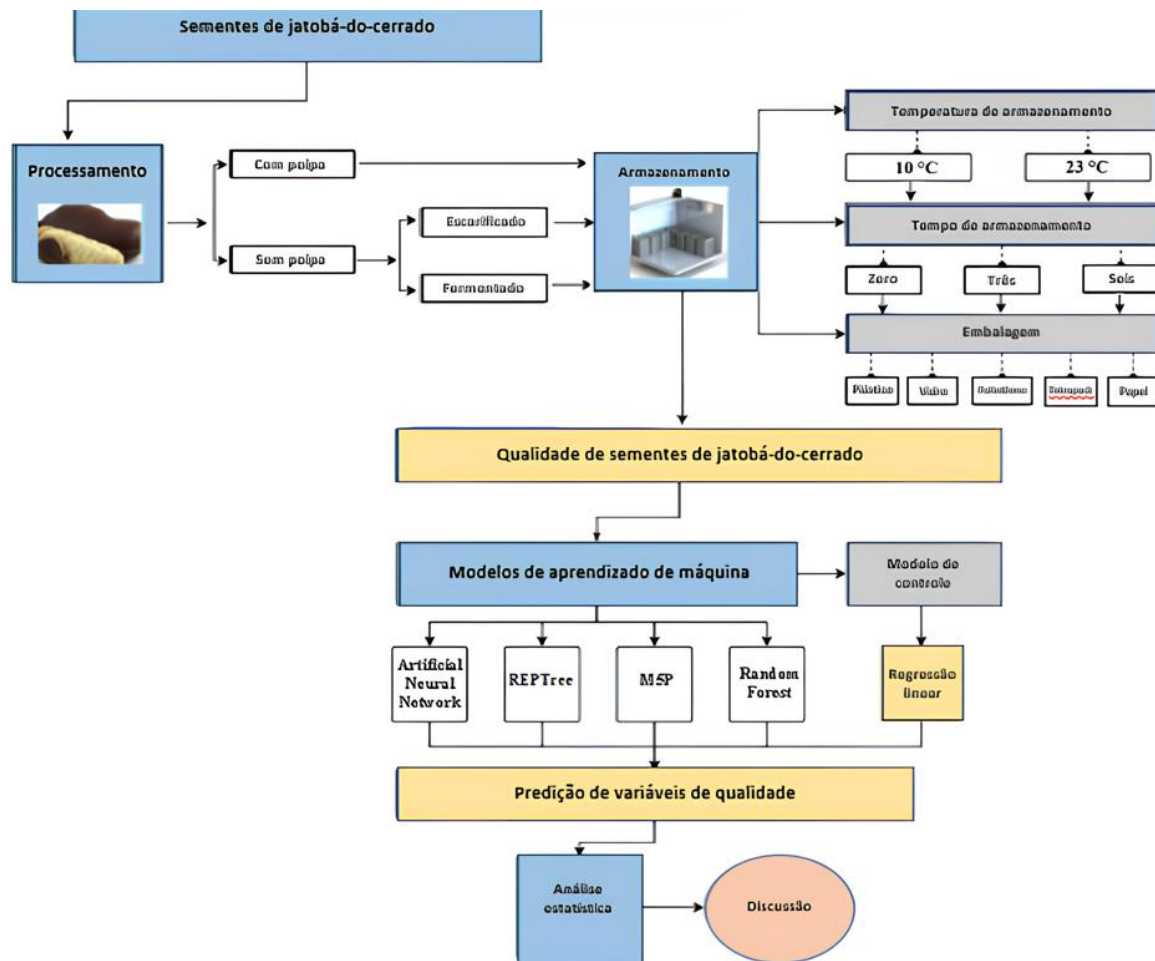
Sementes de jatobá-do-cerrado

Processamento

Com polpa

Sem polpa

Escarificado

Fermentado

Armazenamento

Temperatura de armazenamento

10 °C

23 °C

Tempo de armazenamento

Zero

Três

Seis

Embalagem

Plástico

Vidro

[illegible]

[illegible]

Papel

Qualidade de sementes de jatobá-do-cerrado

Modelos de aprendizado de máquina

Modelo de controle

Artificial Neural Network

REPTree

M5P

Random Forest

Regressão linear

Predição de variáveis de qualidade

Análise estatística

Discussão